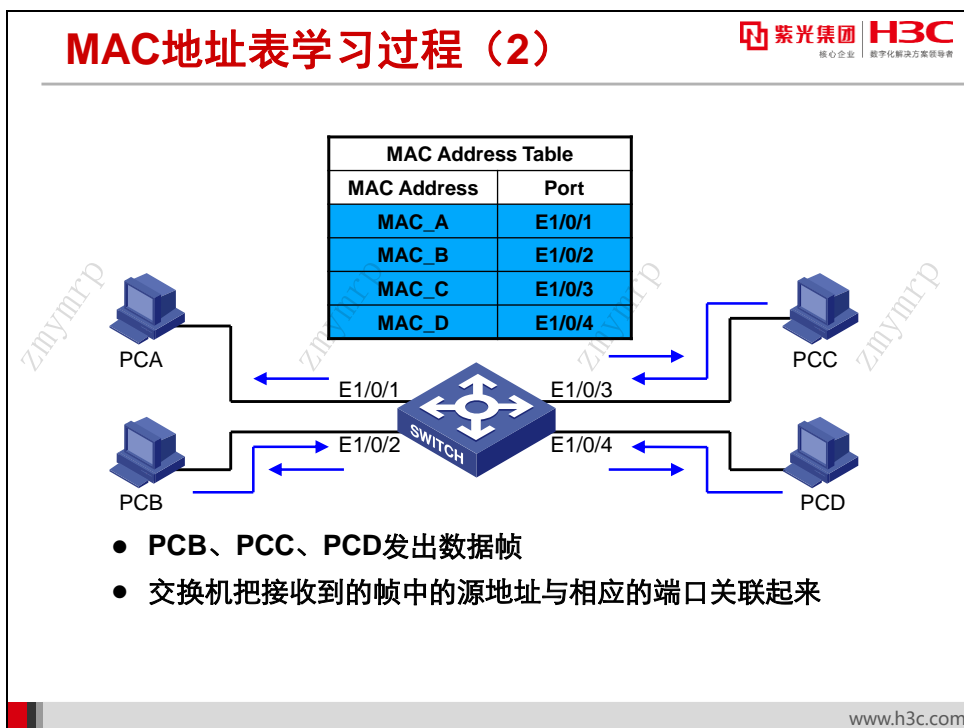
MAC地址表学习过程（2）

紫光集团 核心企业 H3C 数字化解决方案领导者

| MAC Address Table | |
|---|---|
| MAC Address | Port |
| MAC_A | E1/0/1 |
| MAC_B | E1/0/2 |
| MAC_C | E1/0/3 |
| MAC_D | E1/0/4 |

PCA

PCB

PCC

PCD

E1/0/1

E1/0/2

E1/0/3

E1/0/4

SWITCH

zmymrp zmymrp zmymrp zmymrp

● PCB、PCC、PCD发出数据帧

● 交换机把接收到的帧中的源地址与相应的端口关联起来

www.h3c.com